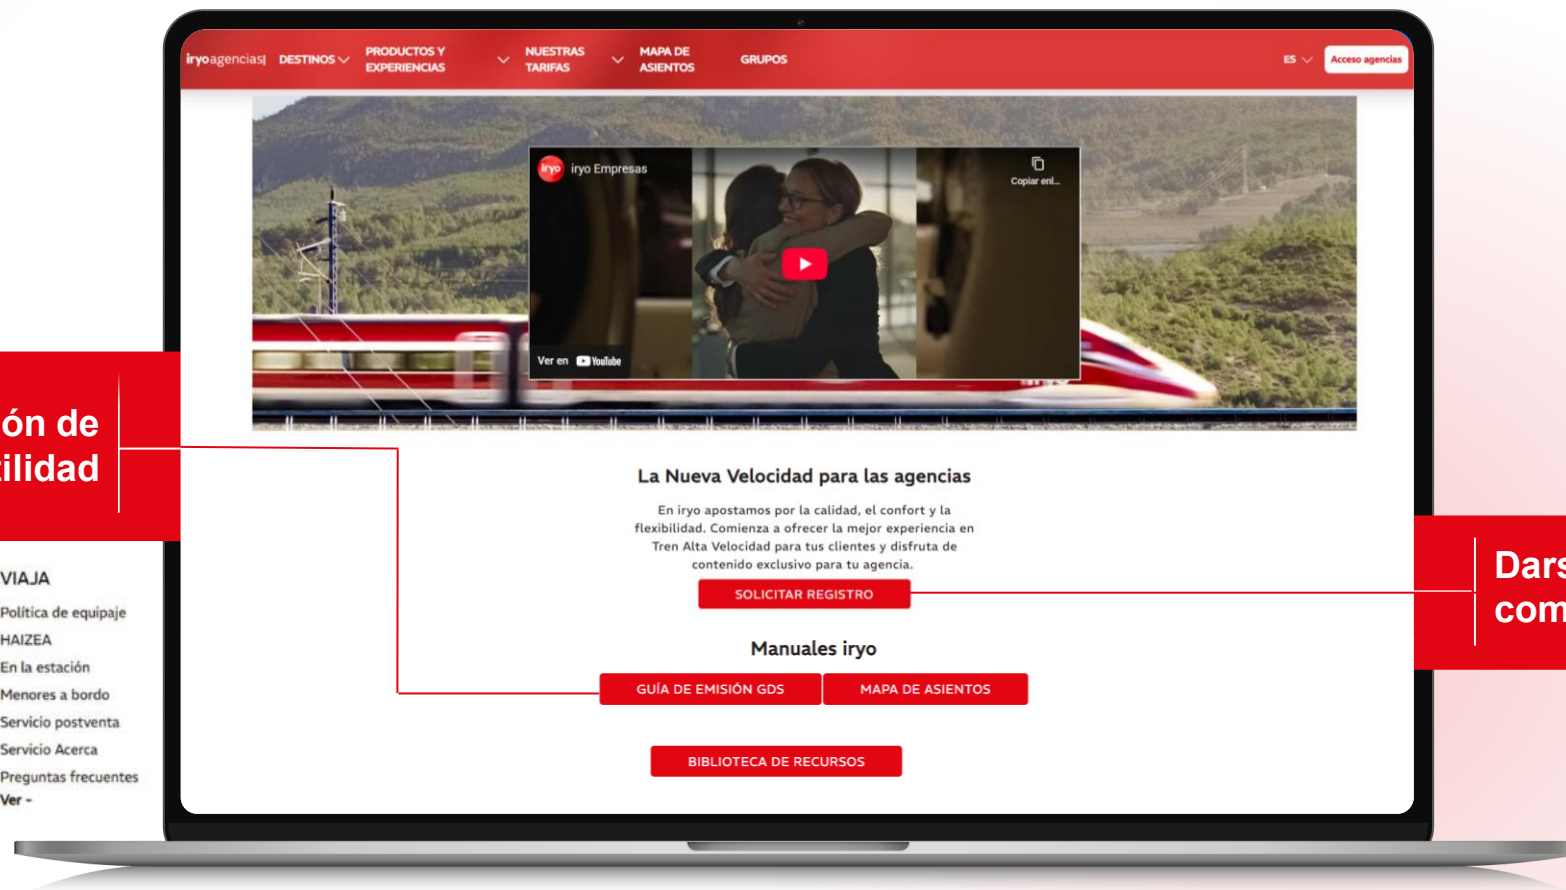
ón de
ilidad

VIAJA
Política de equipaje
HAIZEA
En la estación
Menores a bordo
Servicio postventa
Servicio Acerca
Preguntas frecuentes
Ver -

iryoagencias| DESTINOS PRODUCTOS Y EXPERIENCIAS NUESTRAS TARIFAS MAPA DE ASIENTOS GRUPOS ES Acceso agencias

iryo Empresas
Copiar enl...
Ver en YouTube

La Nueva Velocidad para las agencias

En iryo apostamos por la calidad, el confort y la flexibilidad. Comienza a ofrecer la mejor experiencia en Tren Alta Velocidad para tus clientes y disfruta de contenido exclusivo para tu agencia.

SOLICITAR REGISTRO

Manuales iryo

GUÍA DE EMISIÓN GDS
MAPA DE ASIENTOS

BIBLIOTECA DE RECURSOS

Dars
com